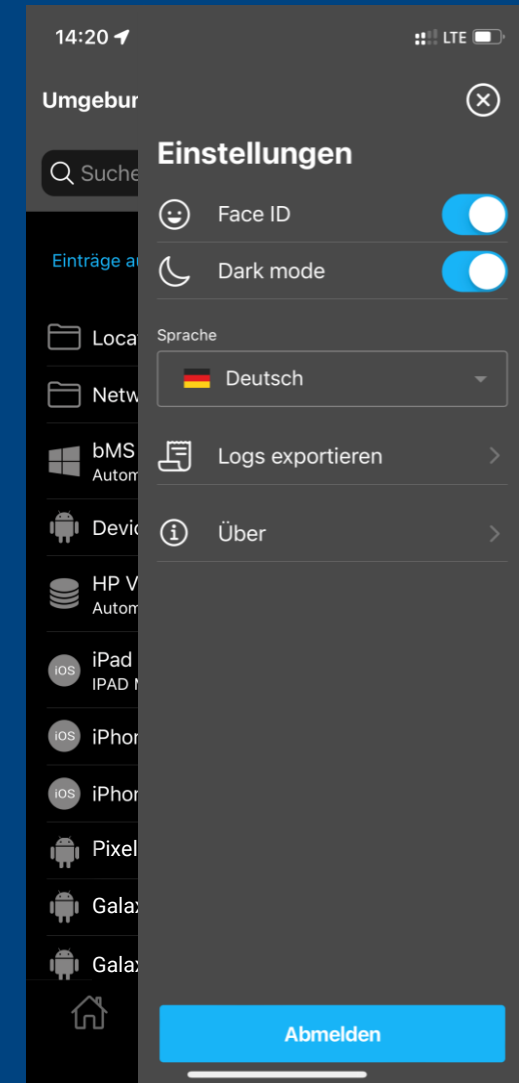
14:20

LTE

Umgebur

Suche

Einträge au

Loca

Netw

bMS
Autom

Devic

HP V
Autom

iOS iPad
IPAD N

iOS iPhor

iOS iPhor

Pixel

Galax

Galax

Einstellungen

Face ID

Dark mode

Sprache

Deutsch

Logs exportieren

Über

Abmelden